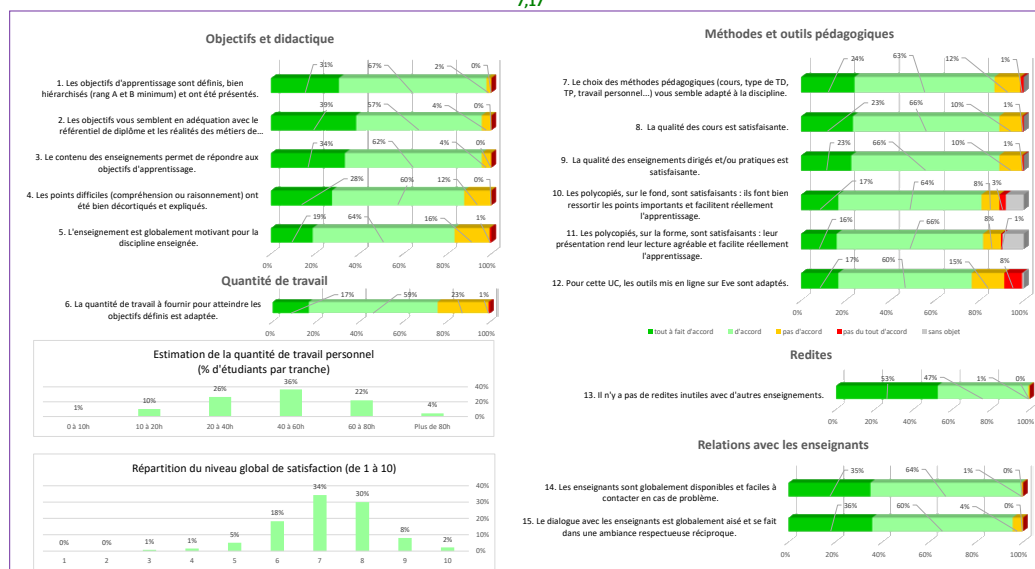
7,17

Objectifs et didactique

1. Les objectifs d'apprentissage sont définis, bien hiérarchisés (rang A et B minimum) et ont été présentés.
31% 67% 2% 0%

2. Les objectifs vous semblent en adéquation avec le référentiel de diplôme et les réalités des métiers de...
39% 57% 4% 0%

3. Le contenu des enseignements permet de répondre aux objectifs d'apprentissage.
34% 62% 4% 0%

4. Les points difficiles (compréhension ou raisonnement) ont été bien décortiqués et expliqués.
28% 60% 12% 0%

5. L'enseignement est globalement motivant pour la discipline enseignée.
19% 64% 16% 1%

0% 20% 40% 60% 80% 100%

Quantité de travail

6. La quantité de travail à fournir pour atteindre les objectifs définis est adaptée.
17% 59% 23% 1%

0% 20% 40% 60% 80% 100%

Estimation de la quantité de travail personnel (% d'étudiants par tranche)

| 0 à 10h | 10 à 20h | 20 à 40h | 40 à 60h | 60 à 80h | Plus de 80h |
|---|---|---|---|---|---|
| 1% | 10% | 26% | 36% | 22% | 4% |

40% 20% 0%

Répartition du niveau global de satisfaction (de 1 à 10)

| 1 | 2 | 3 | 4 | 5 | 6 | 7 | 8 | 9 | 10 |
|---|---|---|---|---|---|---|---|---|---|
| 0% | 0% | 1% | 1% | 5% | 18% | 34% | 30% | 8% | 2% |

40% 30% 20% 10% 0%

Méthodes et outils pédagogiques

7. Le choix des méthodes pédagogiques (cours, type de TD, TP, travail personnel...) vous semble adapté à la discipline.
24% 63% 12% 1%

8. La qualité des cours est satisfaisante.
23% 66% 10% 1%

9. La qualité des enseignements dirigés et/ou pratiques est satisfaisante.
23% 66% 10% 1%

10. Les polycopiés, sur le fond, sont satisfaisants : ils font bien ressortir les points importants et facilitent réellement l'apprentissage.
17% 64% 8% 3%

11. Les polycopiés, sur la forme, sont satisfaisants : leur présentation rend leur lecture agréable et facilite réellement l'apprentissage.
16% 66% 8% 1%

12. Pour cette UC, les outils mis en ligne sur Eve sont adaptés.
17% 60% 15% 8%

0% 20% 40% 60% 80% 100%

tout à fait d'accord d'accord pas d'accord pas du tout d'accord sans objet

Redites

13. Il n'y a pas de redites inutiles avec d'autres enseignements.
53% 47% 1% 0%

0% 20% 40% 60% 80% 100%

Relations avec les enseignants

14. Les enseignants sont globalement disponibles et faciles à contacter en cas de problème.
35% 64% 1% 0%

15. Le dialogue avec les enseignants est globalement aisé et se fait dans une ambiance respectueuse réciproque.
36% 60% 4% 0%

0% 20% 40% 60% 80% 100%